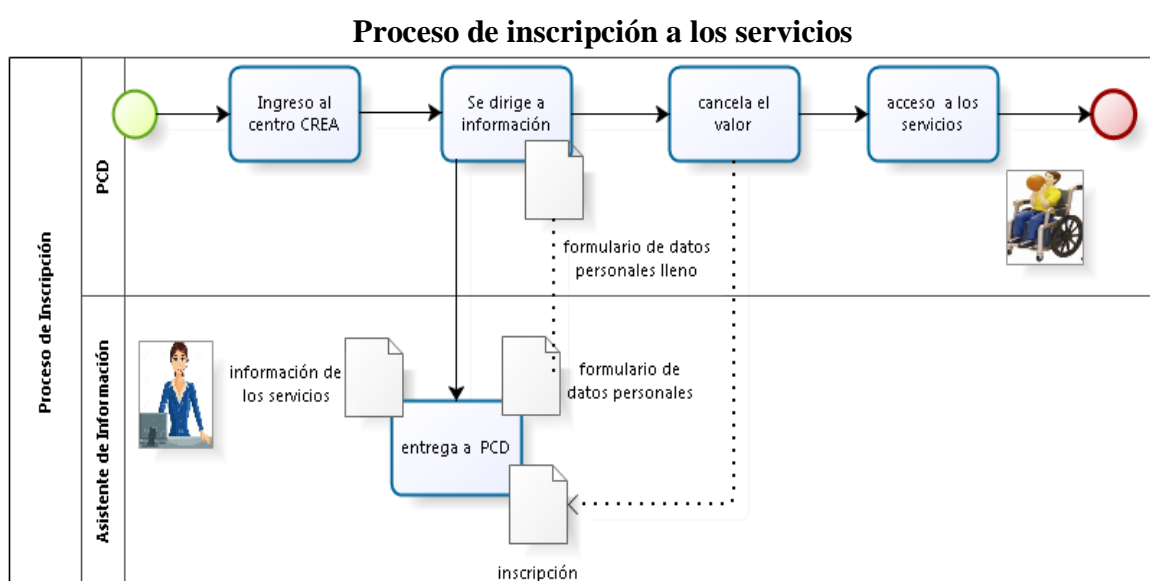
Proceso de inscripción a los servicios

Proceso de Inscripción

PCD

Ingreso al centro CREA

Se dirige a información

cancela el valor

acceso a los servicios

formulario de datos personales lleno

Asistente de Información

información de los servicios

formulario de datos personales

entrega a PCD

inscripción